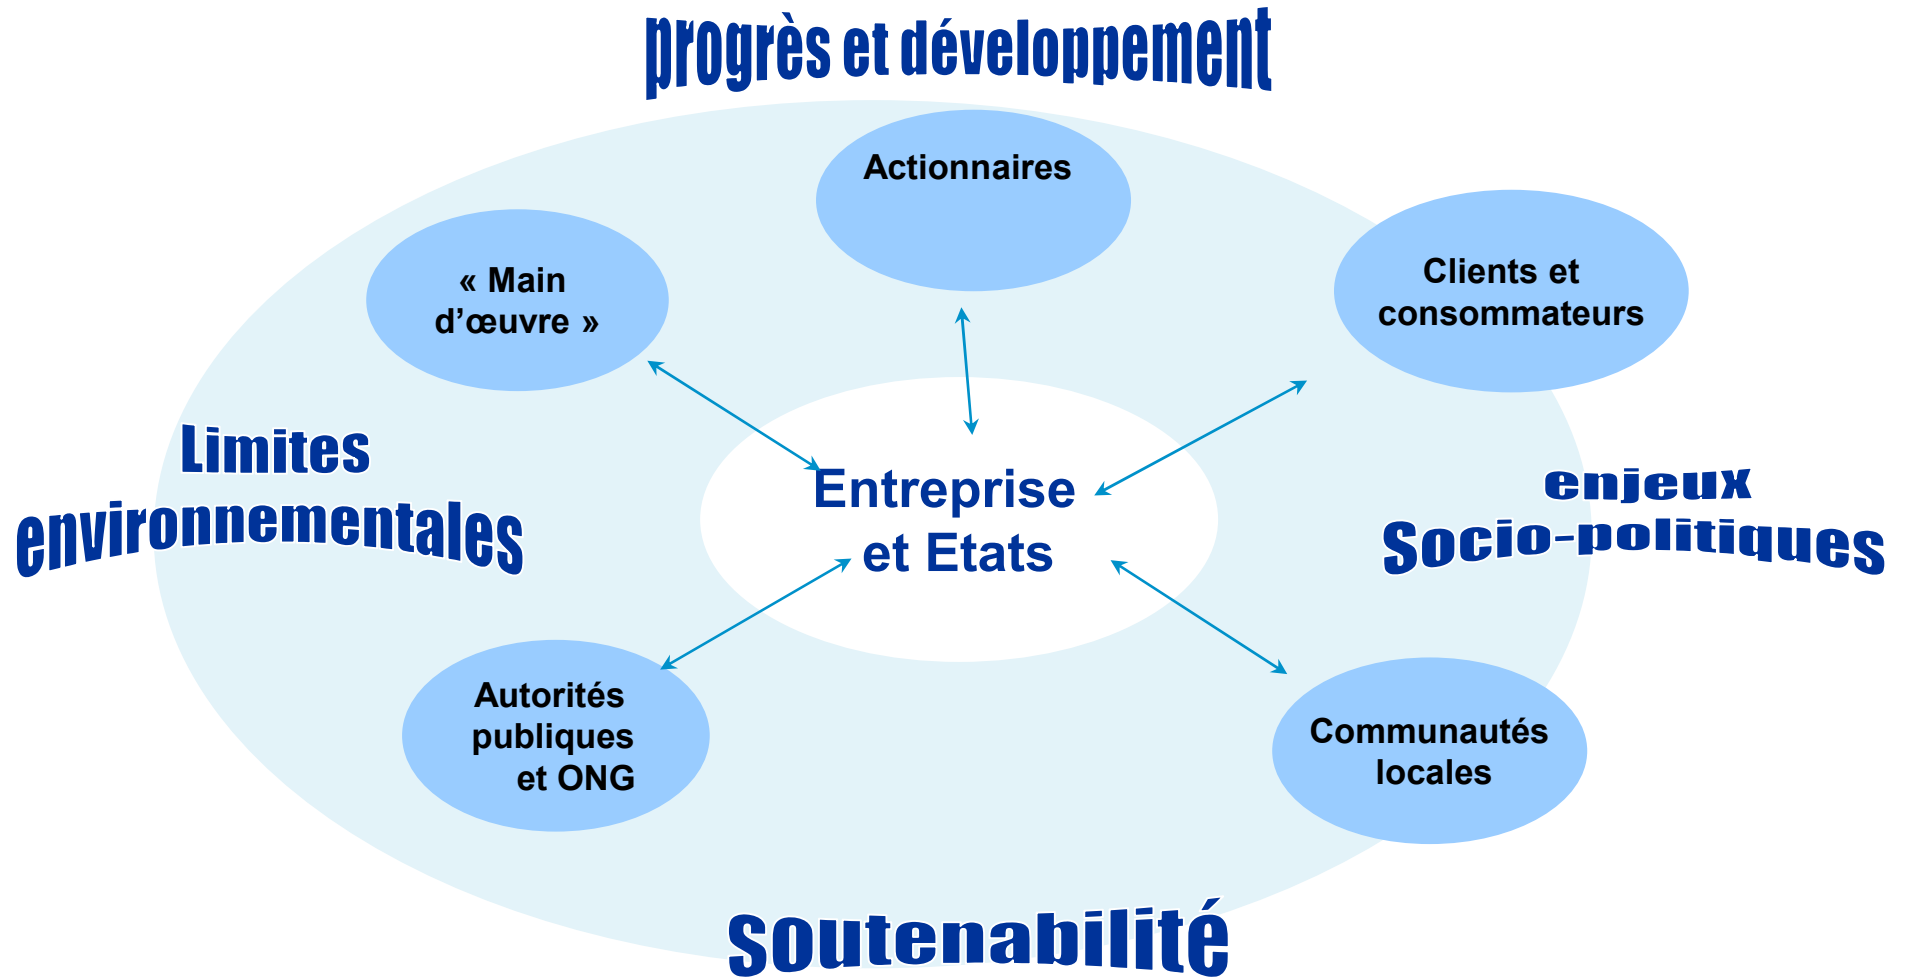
progrès et développement

Actionnaires

« Main d’œuvre »

Clients et consommateurs

Limites environnementales

Entreprise et Etats

enjeux Socio-politiques

Autorités publiques et ONG

Communautés locales

Soutenabilité